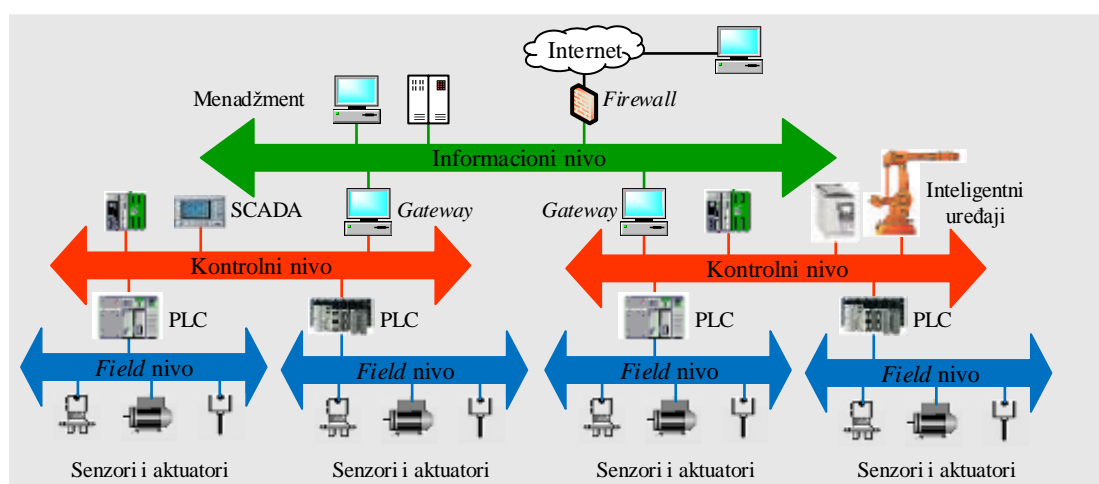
Internet

Menadžment

Firewall

Informacioni nivo

SCADA

Gateway

Gateway

Inteligentni uređaji

Kontrolni nivo

Kontrolni nivo

PLC

PLC

PLC

PLC

Field nivo

Field nivo

Field nivo

Field nivo

Senzori i aktuatori

Senzori i aktuatori

Senzori i aktuatori

Senzori i aktuatori